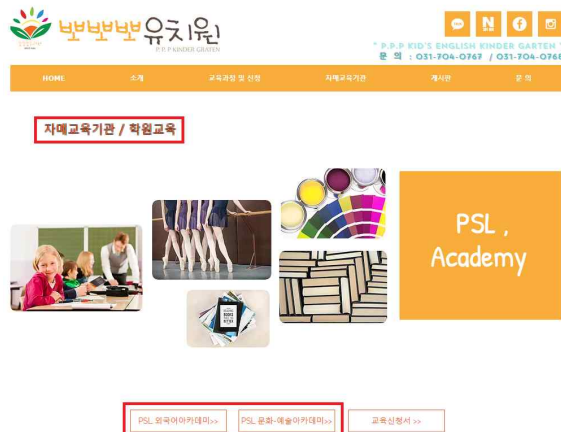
뽀뽀뽀뽀유치원
P. P. P KINDER GRAFEN

" P.P.P KID'S ENGLISH KINDER GARTEN "
문 의 : 031-704-0767 / 031-704-0766

HOME
소개
교육과정 및 신청
자매교육기관
게시판
문 의

자매교육기관 / 학원교육

PSL , Academy

PSL 외국어아카데미>>
PSL 문화·예술아카데미>>
교육신청서 >>